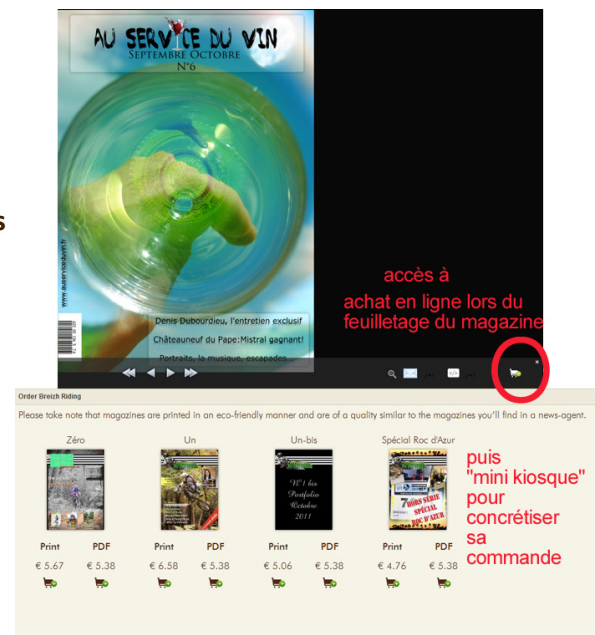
AU SERVICE DU VIN
SEPTEMBRE OCTOBRE
N°6

www.auserviceduvin.fr

Denis Dubourdieu, l'entretien exclusif
Châteauneuf du Pape:Mistral gagnant!
Portraits, la musique, escapades...

accès à
achat en ligne lors du feuilletage du magazine

s

Order Breizh Riding

Please take note that magazines are printed in an eco-friendly manner and are of a quality similar to the magazines you'll find in a news-agent.

Zéro
Print € 5.67
PDF € 5.38

Un
Print € 6.58
PDF € 5.38

Un-bis
N°1 bis Portfolio Octobre 2011
Print € 5.06
PDF € 5.38

Spécial Roc d'Azur
HORS SÉRIE SPÉCIAL ROC D'AZUR
Print € 4.76
PDF € 5.38

puis
"mini kiosque"
pour
concrétiser
sa
commande